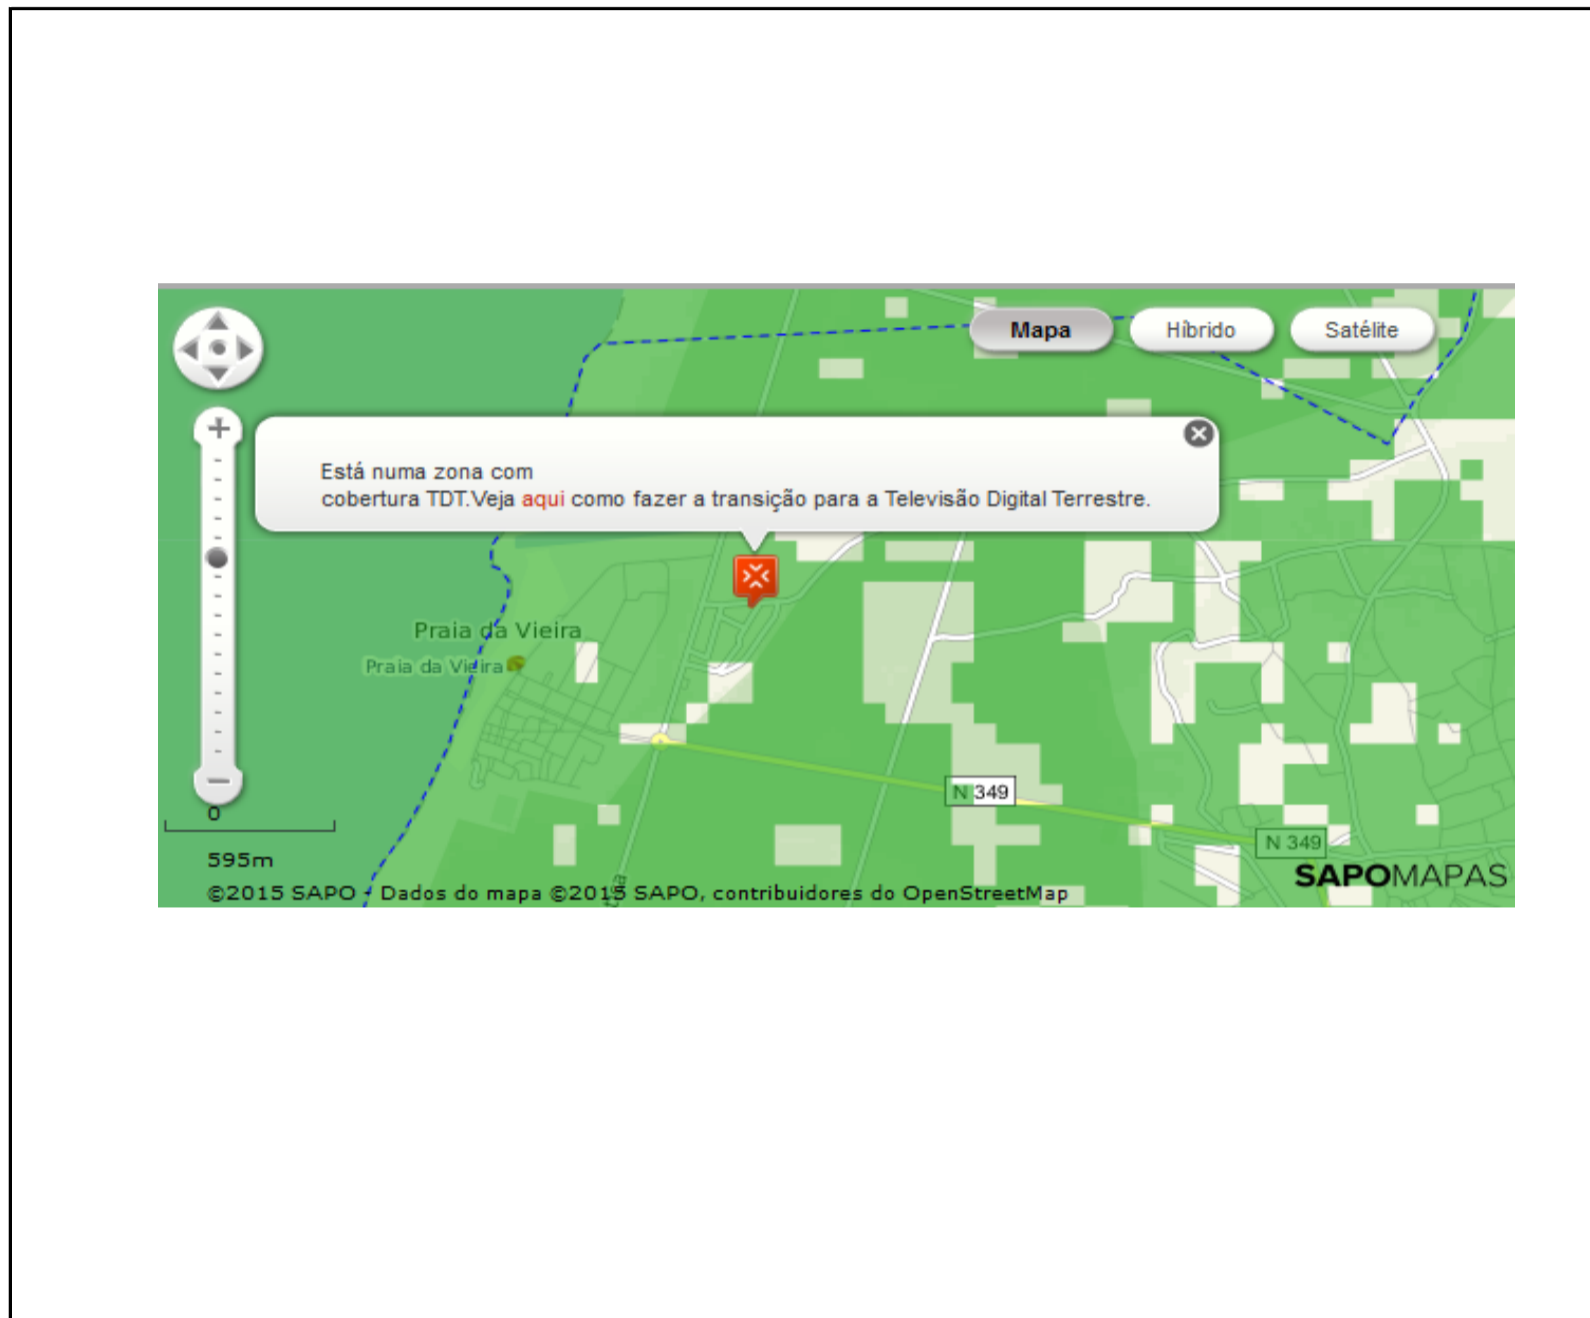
Mapa
Híbrido
Satélite

Está numa zona com
cobertura TDT.Veja aqui como fazer a transição para a Televisão Digital Terrestre.

Praia da Vieira
Praia da Vieira

N 349
N 349

0
595m

©2015 SAPO - Dados do mapa ©2015 SAPO, contribuidores do OpenStreetMap

SAPOMAPAS